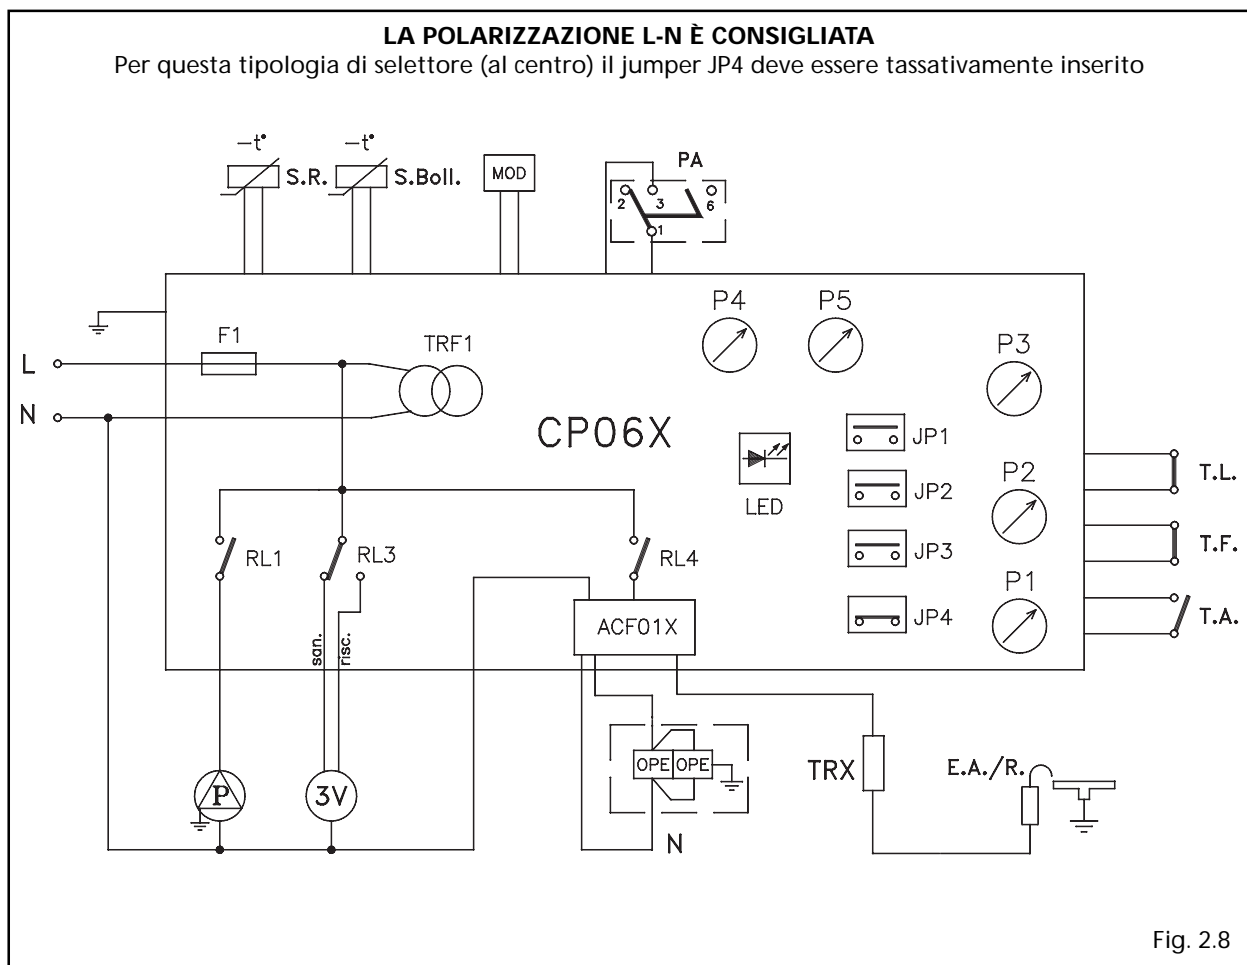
**LA POLARIZZAZIONE L-N È CONSIGLIATA**
Per questa tipologia di selettore (al centro) il jumper JP4 deve essere tassativamente inserito

−t°
S.R.
−t°
S.Boll.
MOD
PA
2
3
6
1

F1
TRF1
L
N
P4
P5
P3
CP06X
JP1
LED
JP2
P2
T.L.
JP3
T.F.
RL1
RL3
RL4
P1
ACF01X
JP4
T.A.
san.
risc.
OPE
OPE
TRX
E.A./R.
P
3V
N

Fig. 2.8